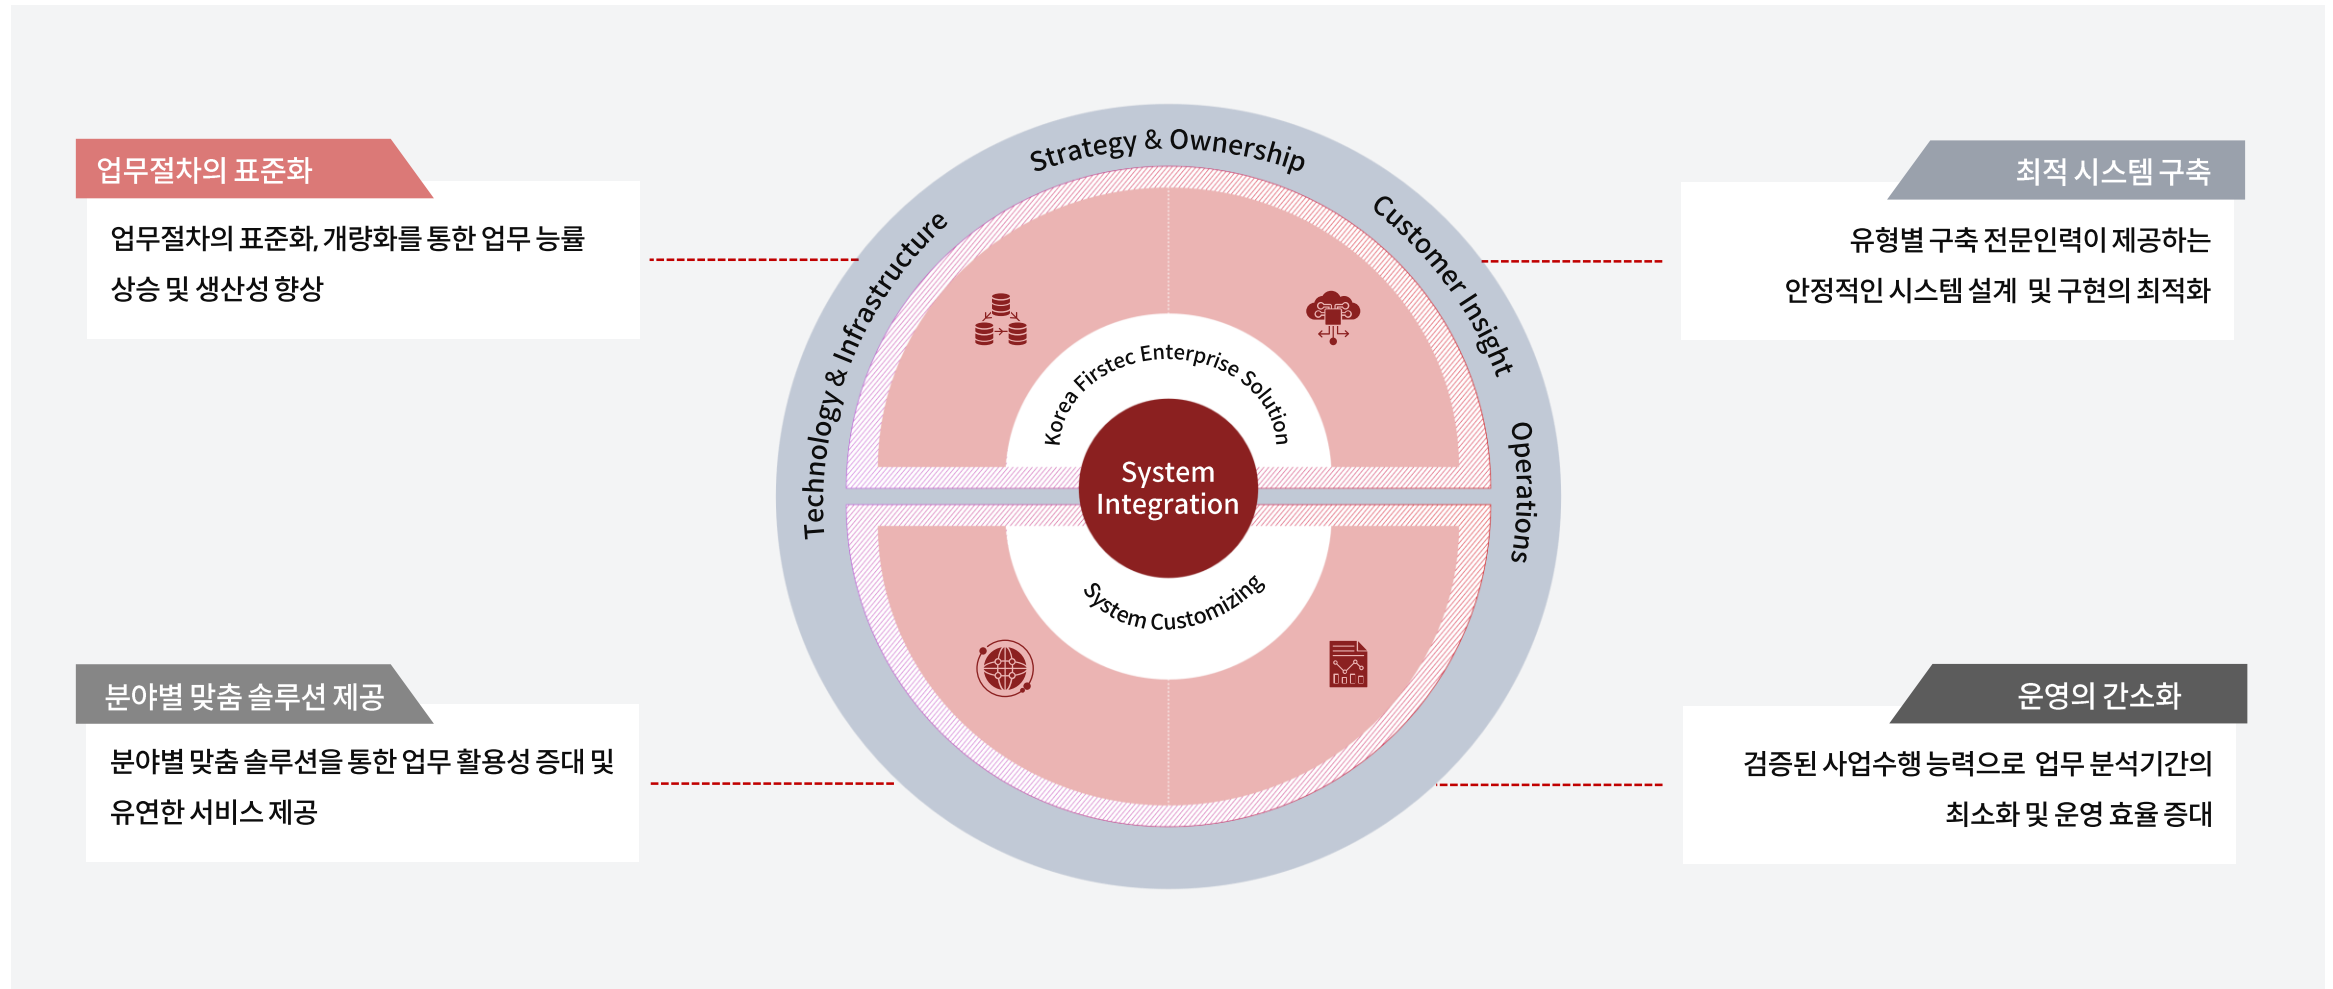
업무절차의 표준화

업무절차의 표준화, 개량화를 통한 업무 능률 상승 및 생산성 향상

Strategy & Ownership

Technology & Infrastructure

Customer Insight

Operations

Korea Firstec Enterprise Solution

System Integration

System Customizing

최적 시스템 구축

유형별 구축 전문인력이 제공하는 안정적인 시스템 설계 및 구현의 최적화

분야별 맞춤 솔루션 제공

분야별 맞춤 솔루션을 통한 업무 활용성 증대 및 유연한 서비스 제공

운영의 간소화

검증된 사업수행 능력으로 업무 분석기간의 최소화 및 운영 효율 증대